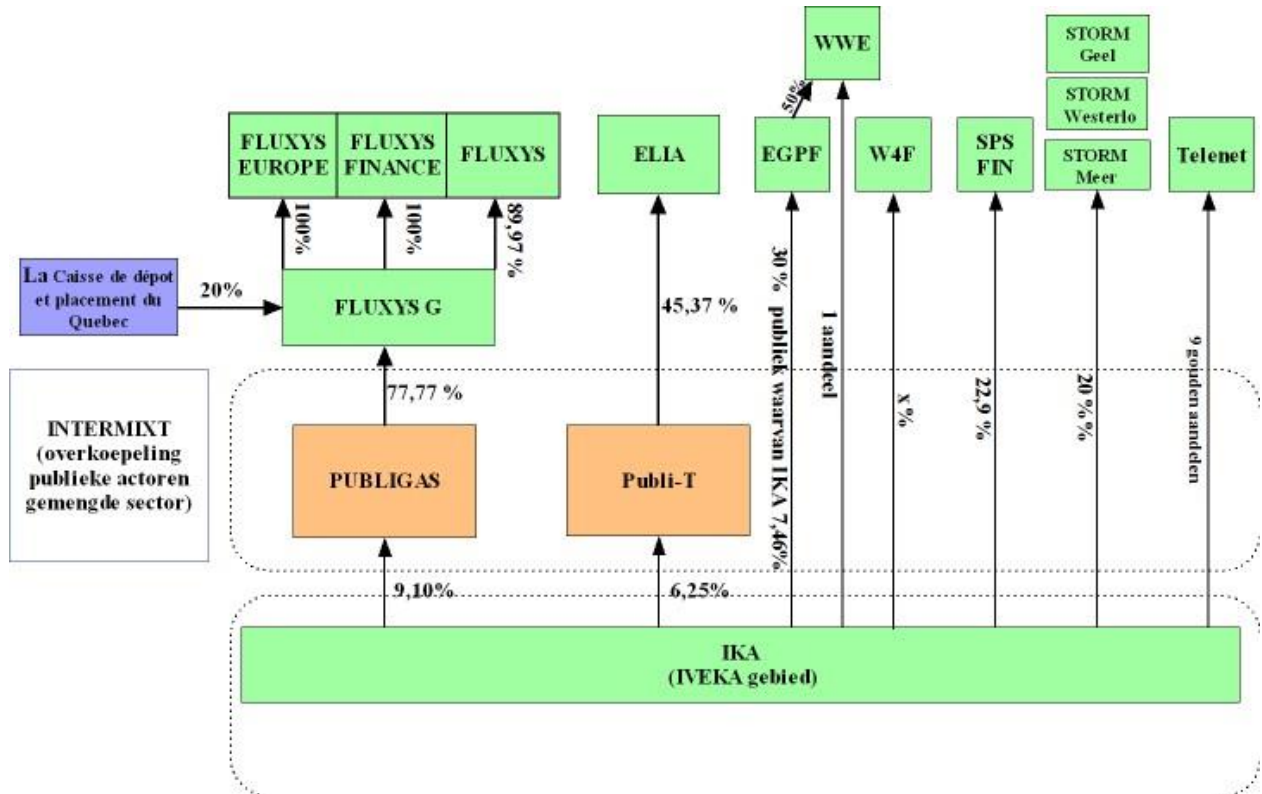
WWE

STORM Geel

STORM Westerlo

50%

FLUXYS EUROPE

FLUXYS FINANCE

FLUXYS

ELIA

EGPF

W4F

SPS FIN

STORM Meer

Telenet

100%

100%

89,97 %

La Caisse de dépot et placement du Quebec

20%

FLUXYS G

45,37 %

30 % publiek waarvan IKA 7,46%

1 aandeel

x %

22,9 %

20 % %

9 gouden aandelen

77,77 %

INTERMIXT (overkoepeling publieke actoren gemengde sector)

PUBLIGAS

Publi-T

9,10%

6,25%

IKA (IVEKA gebied)